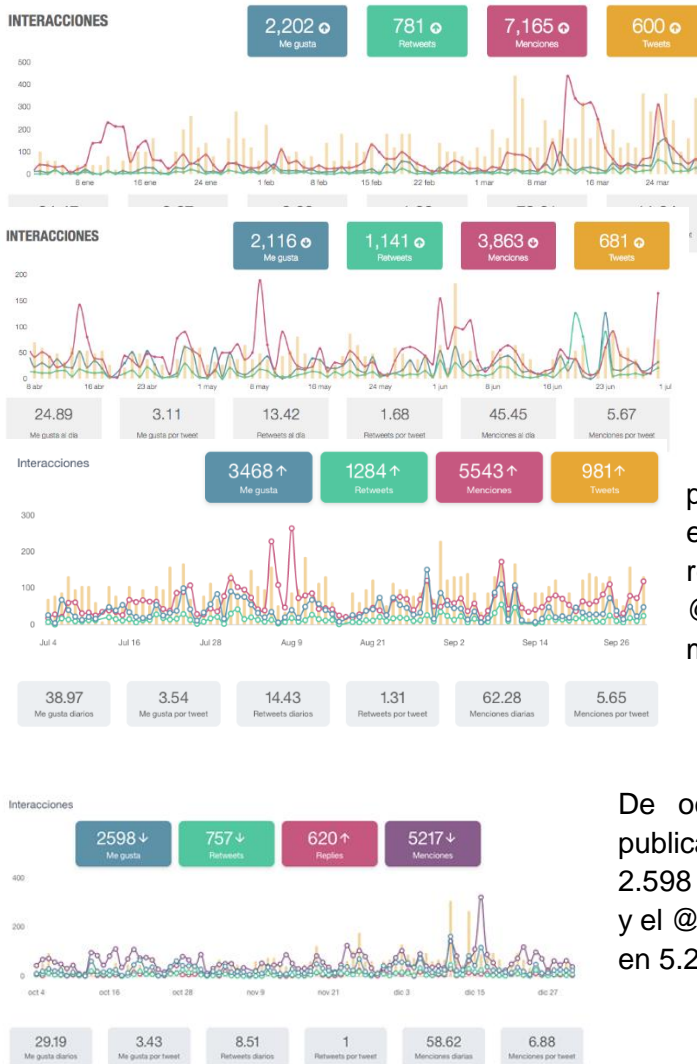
INTERACCIONES

2,202 Me gusta | 781 Retweets | 7,165 Menciones | 600 Tweets

500
400
300
200
100
0
8 ene 16 ene 24 ene 1 feb 8 feb 15 feb 22 feb 1 mar 8 mar 16 mar 24 mar

INTERACCIONES

2,116 Me gusta | 1,141 Retweets | 3,863 Menciones | 681 Tweets

200
150
100
50
0
8 abr 16 abr 23 abr 1 may 8 may 16 may 24 may 1 jun 8 jun 16 jun 23 jun 1 jul

| 24.89 | 3.11 | 13.42 | 1.68 | 45.45 | 5.67 |
|---|---|---|---|---|---|
| Me gusta al día | Me gusta por tweet | Retweets al día | Retweets por tweet | Menciones al día | Menciones por tweet |

Interacciones

3468↑ Me gusta | 1284↑ Retweets | 5543↑ Menciones | 981↑ Tweets

300
200
100
0
Jul 4 Jul 16 Jul 28 Aug 9 Aug 21 Sep 2 Sep 14 Sep 26

| 38.97 | 3.54 | 14.43 | 1.31 | 62.28 | 5.65 |
|---|---|---|---|---|---|
| Me gusta diarios | Me gusta por tweet | Retweets diarios | Retweets por tweet | Menciones diarias | Menciones por tweet |

p
e
r
@
n

Interacciones

2598↓ Me gusta | 757↓ Retweets | 620↑ Replies | 5217↓ Menciones

400
200
0
oct 4 oct 16 oct 28 nov 9 nov 21 dic 3 dic 15 dic 27

| 29.19 | 3.43 | 8.51 | 1 | 58.62 | 6.88 |
|---|---|---|---|---|---|
| Me gusta diarios | Me gusta por tweet | Retweets diarios | Retweets por tweet | Menciones diarias | Menciones por tweet |

De o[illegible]
publica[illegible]
2.598 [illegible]
y el @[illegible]
en 5.2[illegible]